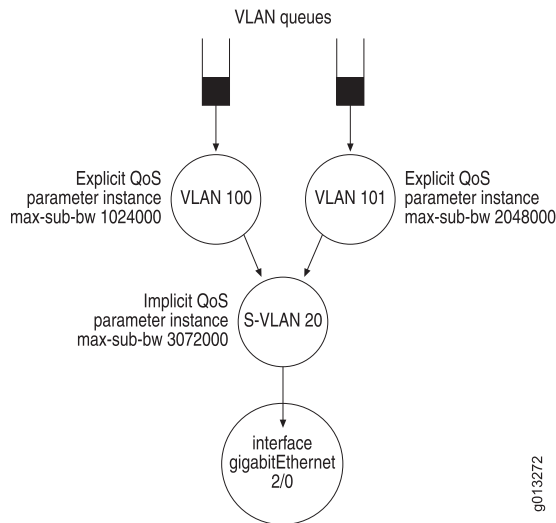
VLAN queues

Explicit QoS parameter instance max-sub-bw 1024000

VLAN 100

VLAN 101

Explicit QoS parameter instance max-sub-bw 2048000

Implicit QoS parameter instance max-sub-bw 3072000

S-VLAN 20

interface gigabitEthernet 2/0

g013272